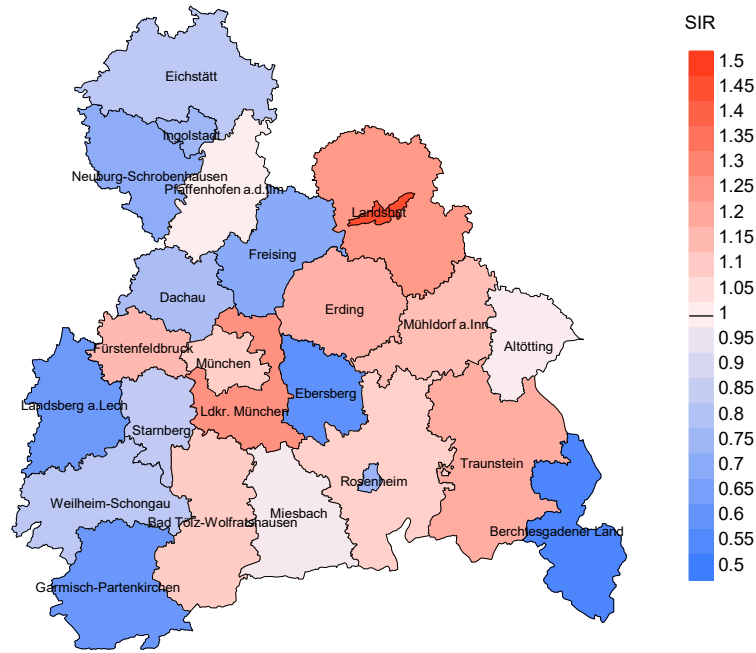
SIR

1.5
1.45
1.4
1.35
1.3
1.25
1.2
1.15
1.1
1.05
1
0.95
0.9
0.85
0.8
0.75
0.7
0.65
0.6
0.55
0.5

Eichstätt
Ingolstadt
Neuburg-Schrobenhausen
Pfaffenhofen a.d.Ilm
Landshut
Freising
Dachau
Erding
Mühldorf a.Inn
Altötting
Fürstenfeldbruck
München
Ebersberg
Landsberg a.Lech
Ldkr. München
Starnberg
Rosenheim
Traunstein
Weilheim-Schongau
Miesbach
Bad Tölz-Wolfratshausen
Berchtesgadener Land
Garmisch-Partenkirchen